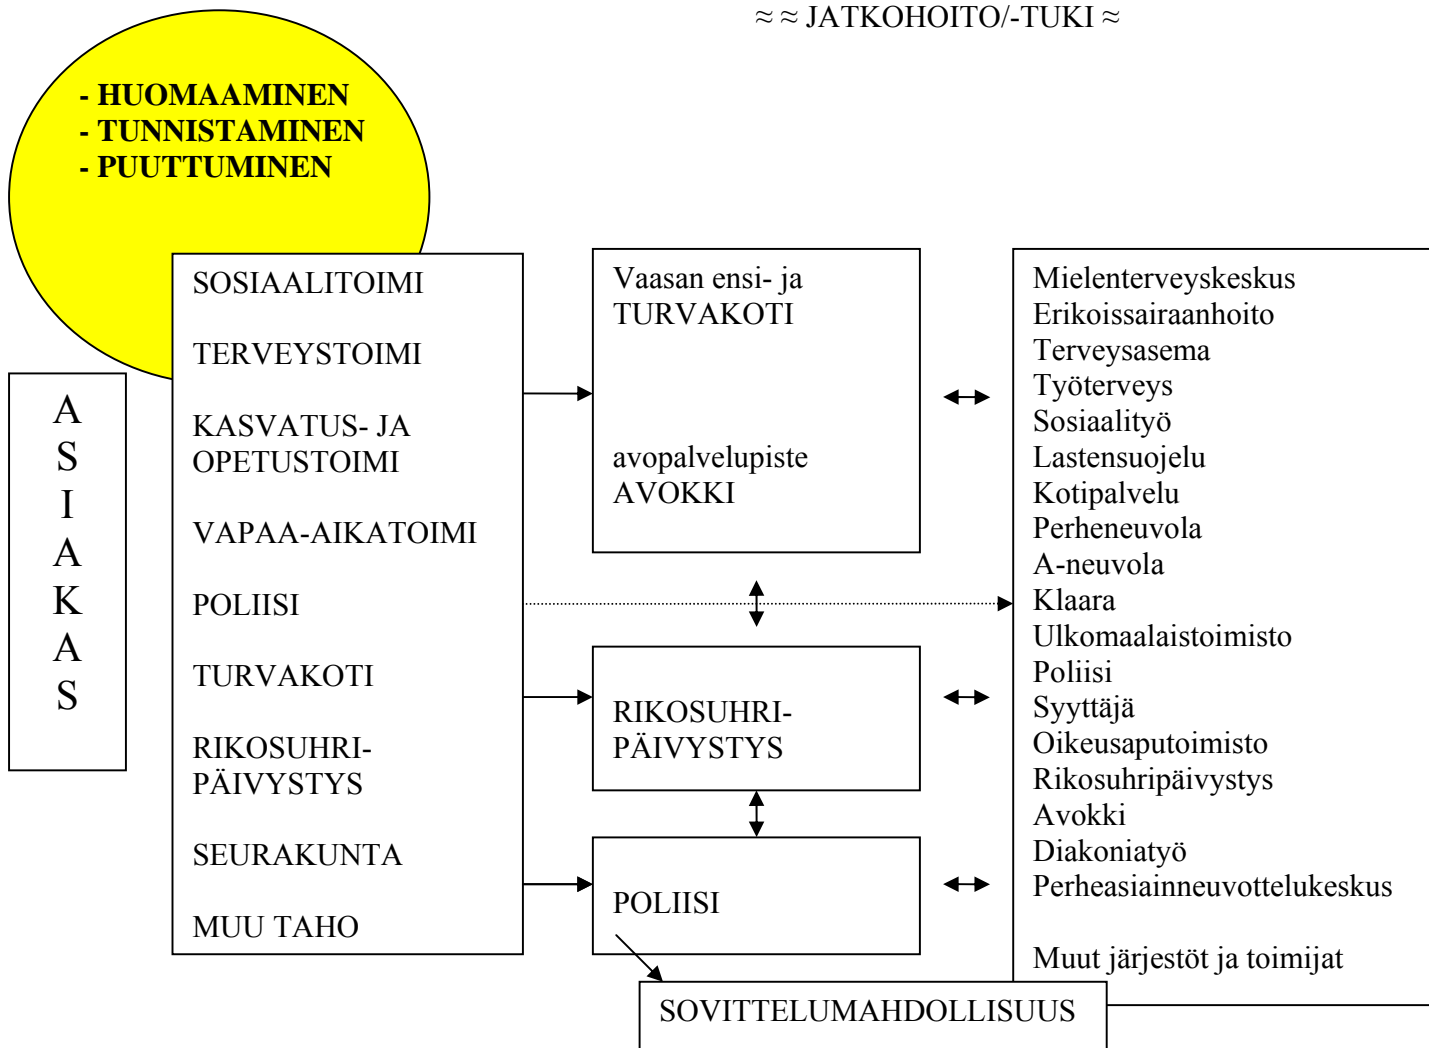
≈ ≈ JATKOHOITO/-TUKI ≈

- HUOMAAMINEN
- TUNNISTAMINEN
- PUUTTUMINEN

ASIAKAS

SOSIAALITOIMI
TERVEYSTOIMI
KASVATUS- JA OPETUSTOIMI
VAPAA-AIKATOIMI
POLIISI
TURVAKOTI
RIKOSUHRIPÄIVYSTYS
SEURAKUNTA
MUU TAHO

Vaasan ensi- ja TURVAKOTI

avopalvelupiste AVOKKI

RIKOSUHRIPÄIVYSTYS

POLIISI

SOVITTELUMAHDOLLISUUS

Mielenterveyskeskus
Erikoissairaanhoito
Terveysasema
Työterveys
Sosiaalityö
Lastensuojelu
Kotipalvelu
Perheneuvola
A-neuvola
Klaara
Ulkomaalaistoimisto
Poliisi
Syyttäjä
Oikeusaputoimisto
Rikosuhripäivystys
Avokki
Diakoniatyö
Perheasiainneuvottelukeskus

Muut järjestöt ja toimijat